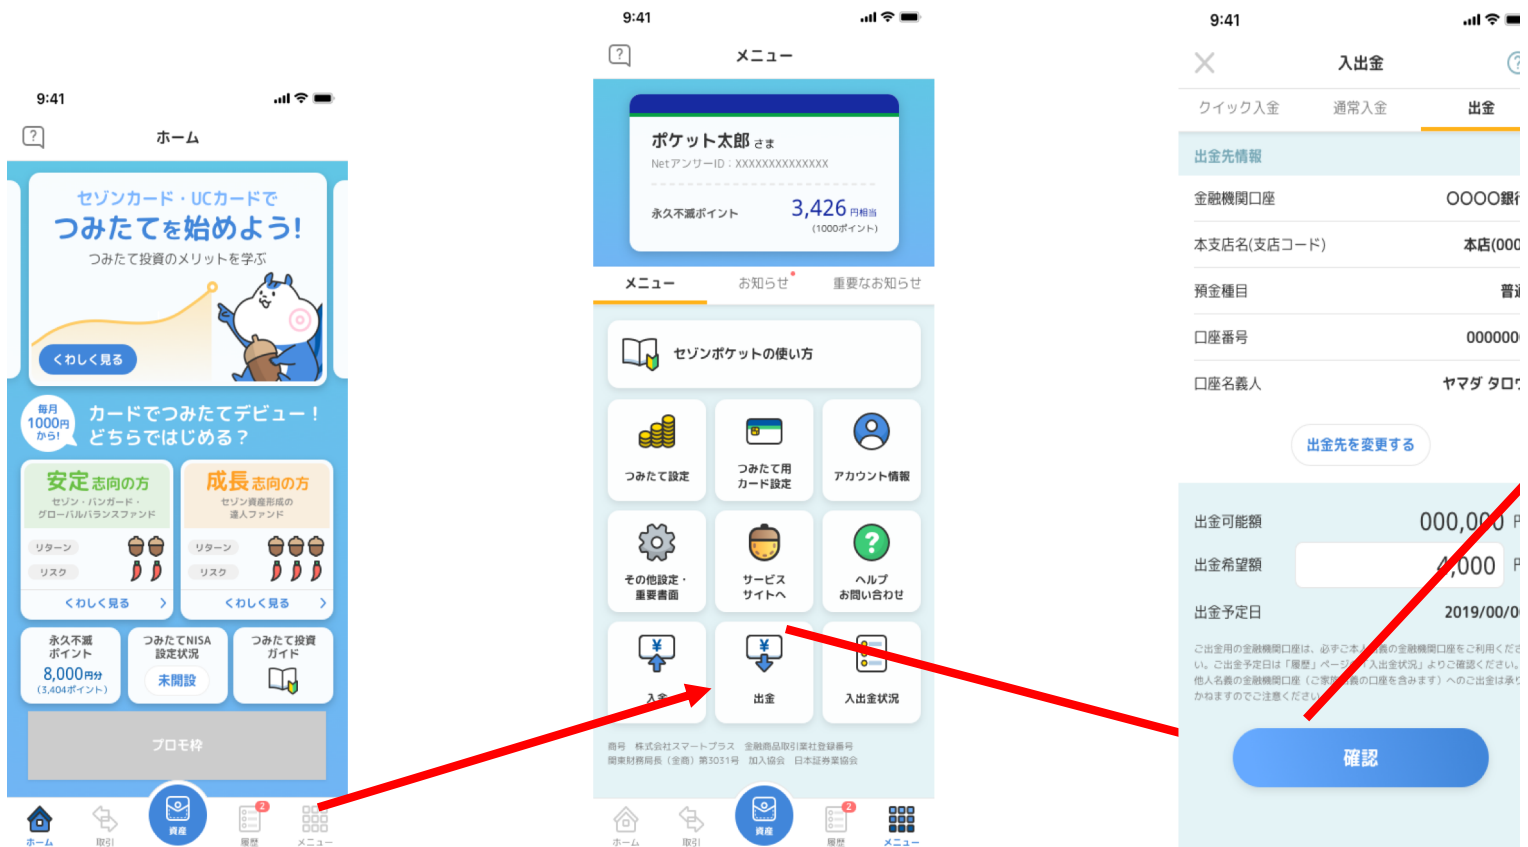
9:41

ホーム

セゾンカード・UCカードで
つみたてを始めよう!
つみたて投資のメリットを学ぶ

くわしく見る

毎月 1000円から!
カードでつみたてデビュー!
どちらではじめる?

安定志向の方
セゾン・バンガード・グローバルバランスファンド
リターン
リスク
くわしく見る

成長志向の方
セゾン資産形成の達人ファンド
リターン
リスク
くわしく見る

永久不滅ポイント
8,000円分
(3,404ポイント)

つみたてNISA設定状況
未開設

つみたて投資ガイド

プロモ枠

ホーム 取引 資産 履歴 メニュー

9:41

メニュー

ポケット太郎 さま
NetアンサーID：XXXXXXXXXXXXXX

永久不滅ポイント 3,426 円相当
(1000ポイント)

メニュー お知らせ 重要なお知らせ

セゾンポケットの使い方

つみたて設定
つみたて用カード設定
アカウント情報
その他設定・重要書面
サービスサイトへ
ヘルプ お問い合わせ
入金
出金
入出金状況

商号 株式会社スマートプラス 金融商品取引業登録番号
関東財務局長（金商）第3031号 加入協会 日本証券業協会

ホーム 取引 資産 履歴 メニュー

9:41

入出金

クイック入金 通常入金 出金

出金先情報

金融機関口座 OOOO銀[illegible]
本支店名(支店コード) 本店(000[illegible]
預金種目 普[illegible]
口座番号 000000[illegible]
口座名義人 ヤマダ タロ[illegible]

出金先を変更する

出金可能額 000,0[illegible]0 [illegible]
出金希望額 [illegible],000 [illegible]
出金予定日 2019/00/0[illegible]

ご出金用の金融機関口座は、必ずご本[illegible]義の金融機関口座をご利用くだ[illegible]い。ご出金予定日は「履歴」ページ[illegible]入出金状況」よりご確認ください。他人名義の金融機関口座（ご家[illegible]義の口座を含みます）へのご出金は承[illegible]かねますのでご注意くださ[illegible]

確認